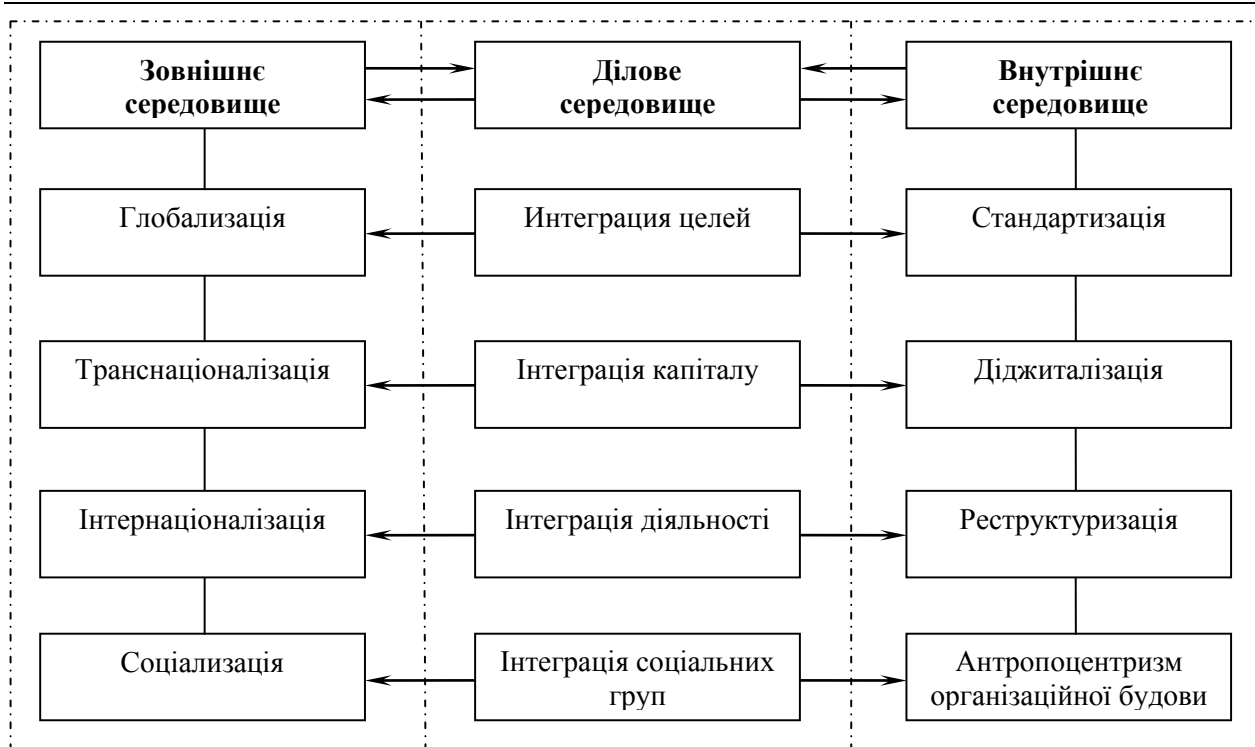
**Зовнішнє середовище**

**Ділове середовище**

**Внутрішнє середовище**

Глобализація

Интеграция целей

Стандартизація

Транснаціоналізація

Інтеграція капіталу

Діджиталізація

Інтернаціоналізація

Інтеграція діяльності

Реструктуризація

Соціализація

Інтеграція соціальних груп

Антропоцентризм організаційної будови